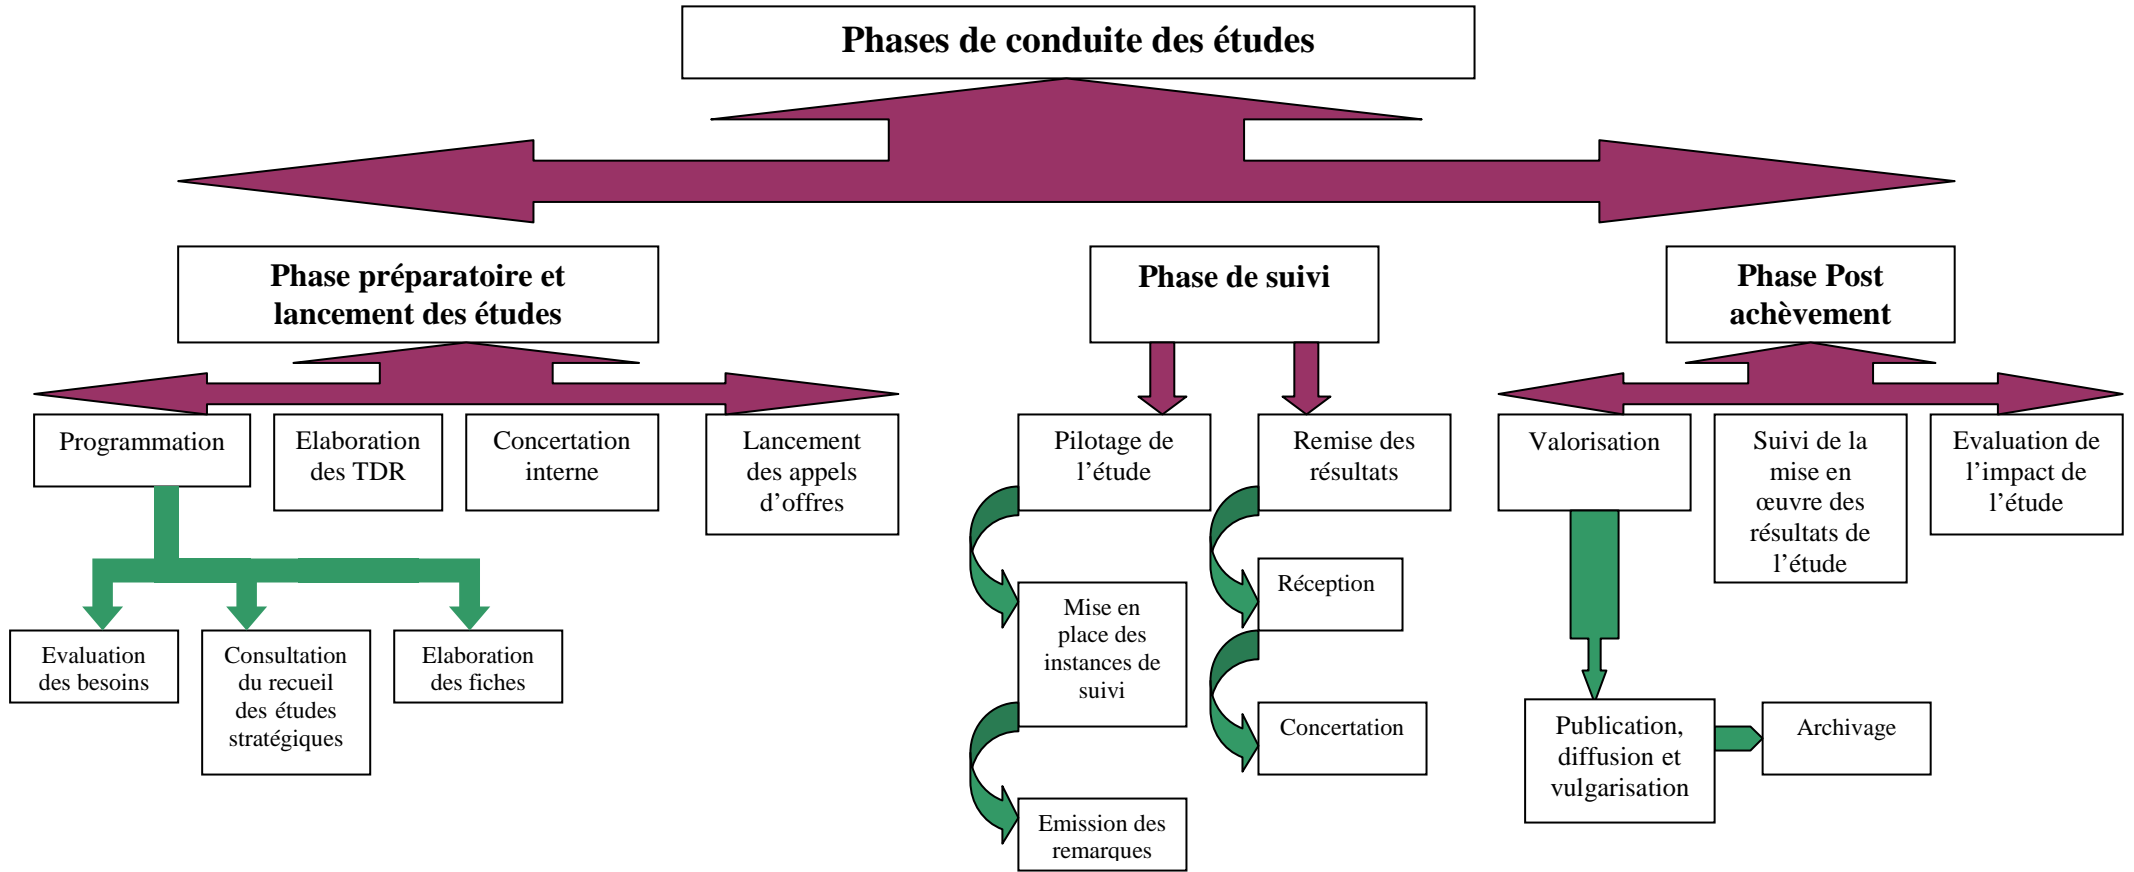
Phases de conduite des études

Phase préparatoire et lancement des études

Phase de suivi

Phase Post achèvement

Programmation

Elaboration des TDR

Concertation interne

Lancement des appels d'offres

Evaluation des besoins

Consultation du recueil des études stratégiques

Elaboration des fiches

Pilotage de l'étude

Remise des résultats

Mise en place des instances de suivi

Emission des remarques

Réception

Concertation

Valorisation

Suivi de la mise en œuvre des résultats de l'étude

Evaluation de l'impact de l'étude

Publication, diffusion et vulgarisation

Archivage